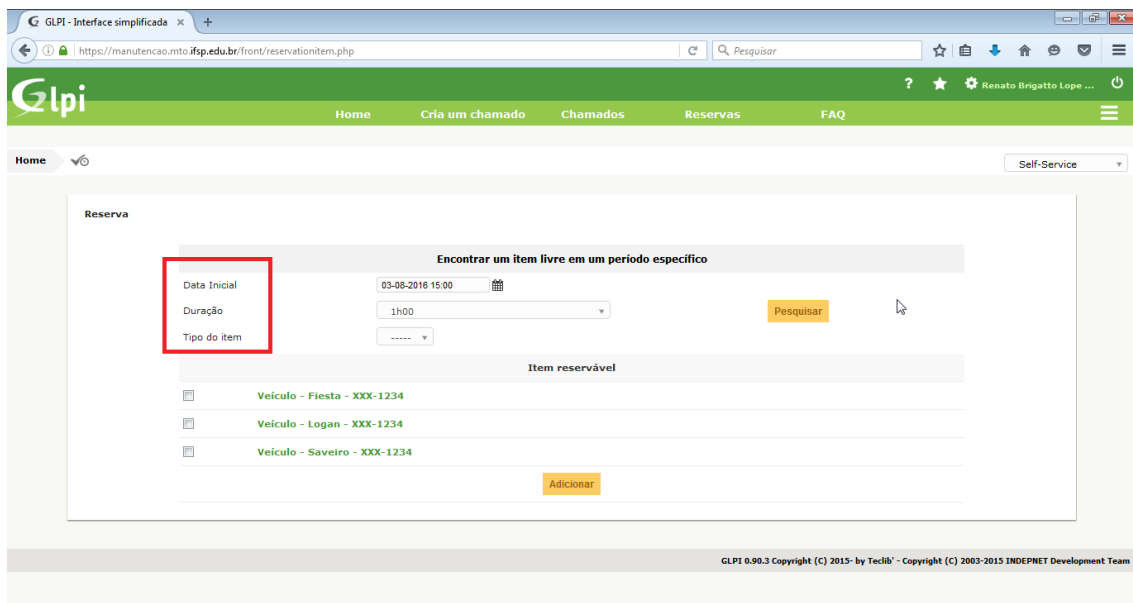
GLPI - Interface simplificada ×

https://manutencao.mto.ifsp.edu.br/front/reservationitem.php

Pesquisar

Glpi

? Renato Brigatto Lope ...

Home Cria um chamado Chamados Reservas FAQ

Home

Self-Service

Reserva

Encontrar um item livre em um período específico

| | | |
|---|---|---|
| Data Inicial | 03-08-2016 15:00 | |
| Duração | 1h00 | Pesquisar |
| Tipo do item | ----- | |

Item reservável

Veículo - Fiesta - XXX-1234

Veículo - Logan - XXX-1234

Veículo - Saveiro - XXX-1234

Adicionar

GLPI 0.90.3 Copyright (C) 2015- by Teclib' - Copyright (C) 2003-2015 INDEPNET Development Team